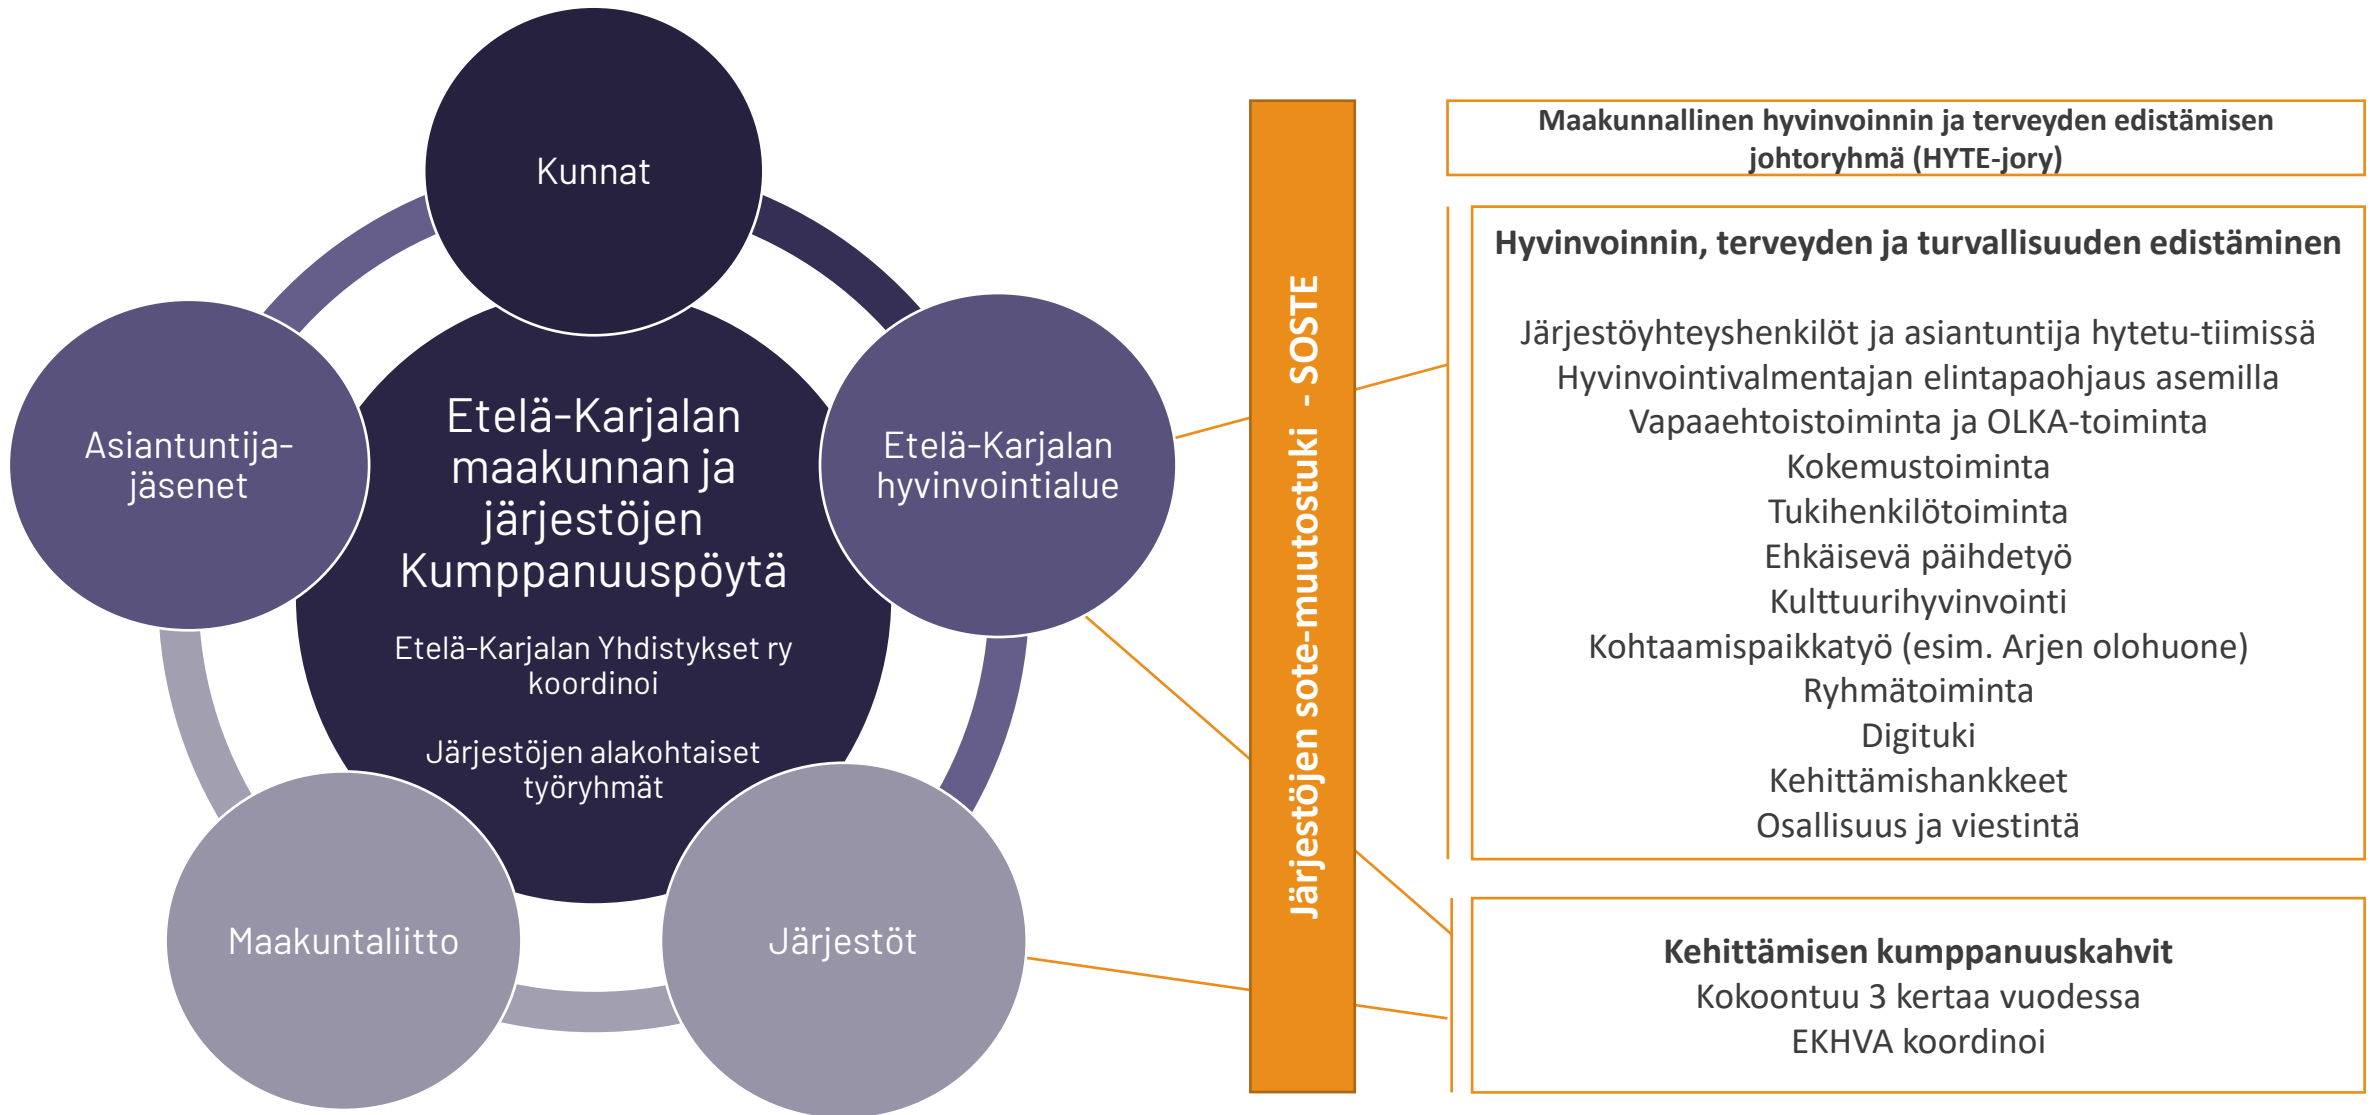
Kunnat

Asiantuntija-jäsenet

Etelä-Karjalan maakunnan ja järjestöjen Kumppanuuspöytä

Etelä-Karjalan Yhdistykset ry koordinoi

Järjestöjen alakohtaiset työryhmät

Etelä-Karjalan hyvinvointialue

Maakuntaliitto

Järjestöt

Järjestöjen sote-muutostuki - SOSTE

Maakunnallinen hyvinvoinnin ja terveyden edistämisen johtoryhmä (HYTE-jory)

Hyvinvoinnin, terveyden ja turvallisuuden edistäminen

Järjestöyhteyshenkilöt ja asiantuntija hytetu-tiimissä
Hyvinvointivalmentajan elintapaohjaus asemilla
Vapaaehtoistoiminta ja OLKA-toiminta
Kokemustoiminta
Tukihenkilötoiminta
Ehkäisevä päihdetyö
Kulttuurihyvinvointi
Kohtaamispaikkatyö (esim. Arjen olohuone)
Ryhmätoiminta
Digituki
Kehittämishankkeet
Osallisuus ja viestintä

Kehittämisen kumppanuuskahvit
Kokoontuu 3 kertaa vuodessa
EKHVA koordinoi